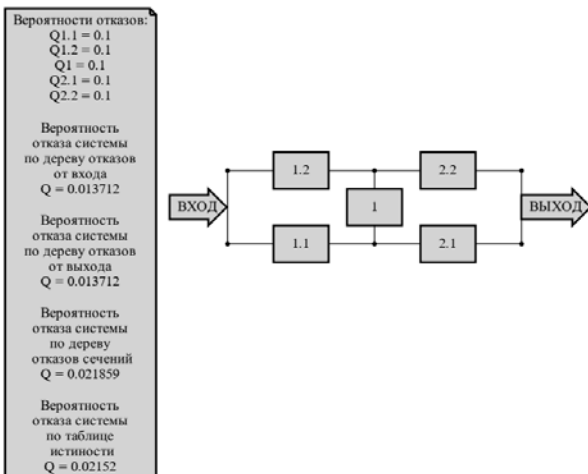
Вероятности отказов:
Q1.1 = 0.1
Q1.2 = 0.1
Q1 = 0.1
Q2.1 = 0.1
Q2.2 = 0.1

Вероятность отказа системы по дереву отказов от входа
Q = 0.013712

Вероятность отказа системы по дереву отказов от выхода
Q = 0.013712

Вероятность отказа системы по дереву отказов сечений
Q = 0.021859

Вероятность отказа системы по таблице истинности
Q = 0.02152

ВХОД

1.2

2.2

1

1.1

2.1

ВЫХОД